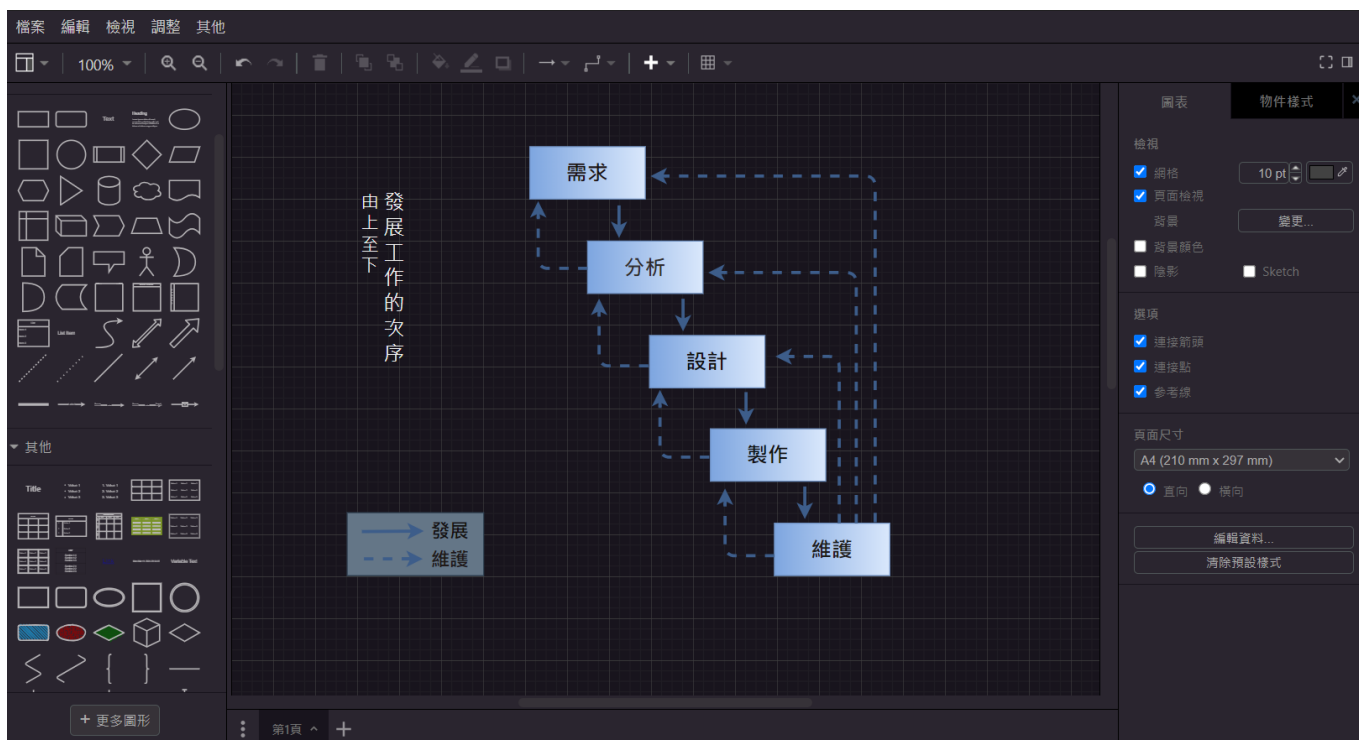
檔案 編輯 檢視 調整 其他

100%

Text Heading

List Item

▾ 其他

Title

Variable Text

+ 更多圖形

由上至下

發展工作的次序

需求

分析

設計

製作

維護

發展

維護

第1頁

圖表 物件樣式

檢視

網格 10 pt

頁面檢視

背景 變更...

背景顏色

陰影 Sketch

選項

連接箭頭

連接點

參考線

頁面尺寸

A4 (210 mm x 297 mm)

直向 橫向

編輯資料...

清除預設樣式